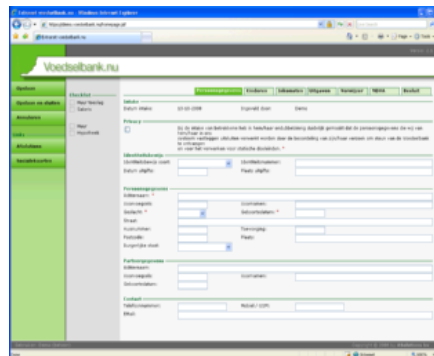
Voedselbank.nu

Opslaan
Opslaan en sluiten
Annuleren
Afdrukken
Aanmeldkaarten

Checklist
Maar Voorlag
Intern
Maar
Voorbrenk

Persoonsgegevens | Inkomen | Inkomsten | Uitgaven | Aanvrager | NBSK | Besluit

Intake
Datum intake: 10-10-2008
Ingevuld door: Demo

Privacy

Identiteitsbewijs
Identiteitsbewijs soort:
Identiteitsnummer:
Datum uitgifte:
Plaats uitgifte:

Persoonsgegevens
Achternaam: *
Voornaam:
Geslacht: *
Geboortedatum: *
Straat:
Huisnummer:
Toevoeging:
Postcode:
Plaats:
Burgerlijke staat:

Partnergegevens
Achternaam:
Voornaam:
Geboortedatum:

Contact
Telefoonnummer:
Mobiel / GSM:
EMail: